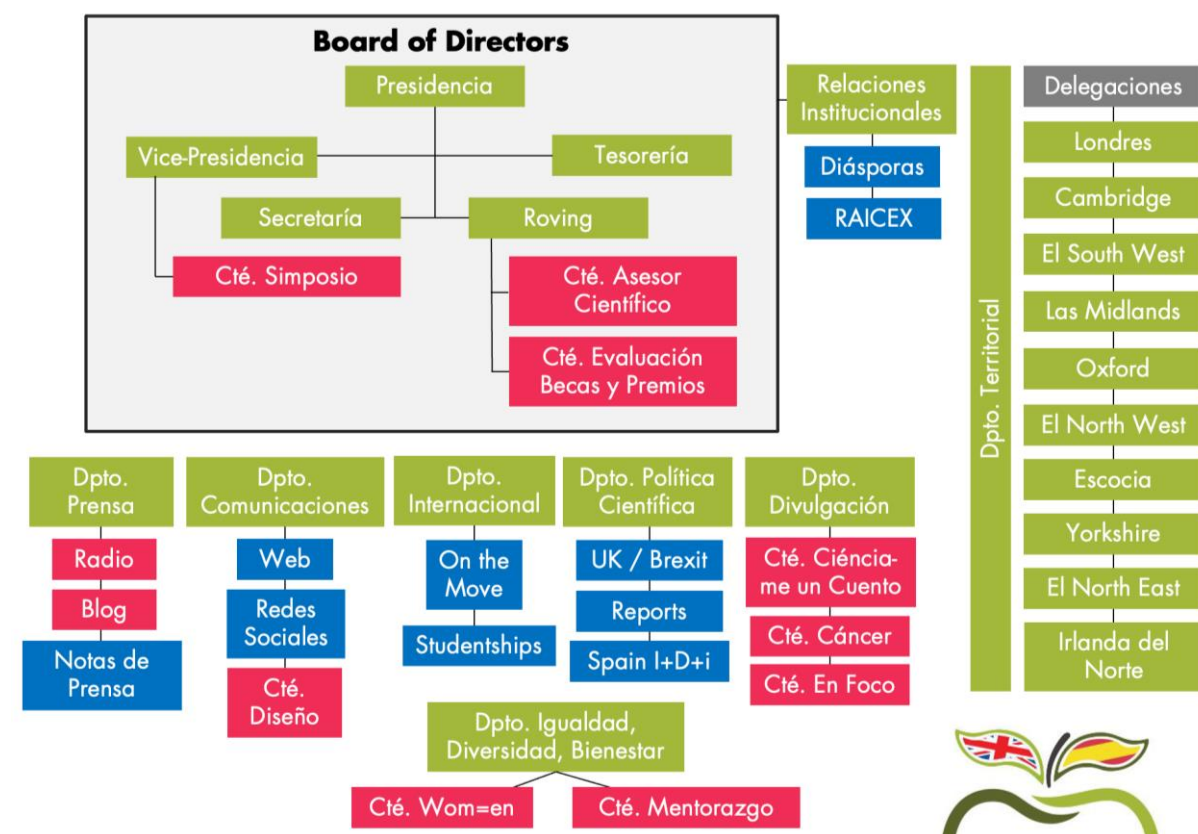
Board of Directors

Presidencia

Vice-Presidencia

Tesorería

Secretaría

Roving

Cté. Simposio

Cté. Asesor Científico

Cté. Evaluación Becas y Premios

Relaciones Institucionales

Diásporas

RAICEX

Dpto. Territorial

Delegaciones

Londres

Cambridge

El South West

Las Midlands

Oxford

El North West

Escocia

Yorkshire

El North East

Irlanda del Norte

Dpto. Prensa

Radio

Blog

Notas de Prensa

Dpto. Comunicaciones

Web

Redes Sociales

Cté. Diseño

Dpto. Internacional

On the Move

Studentships

Dpto. Política Científica

UK / Brexit

Reports

Spain I+D+i

Dpto. Divulgación

Cté. Ciéncia-me un Cuento

Cté. Cáncer

Cté. En Foco

Dpto. Igualdad, Diversidad, Bienestar

Cté. Wom=en

Cté. Mentorazgo